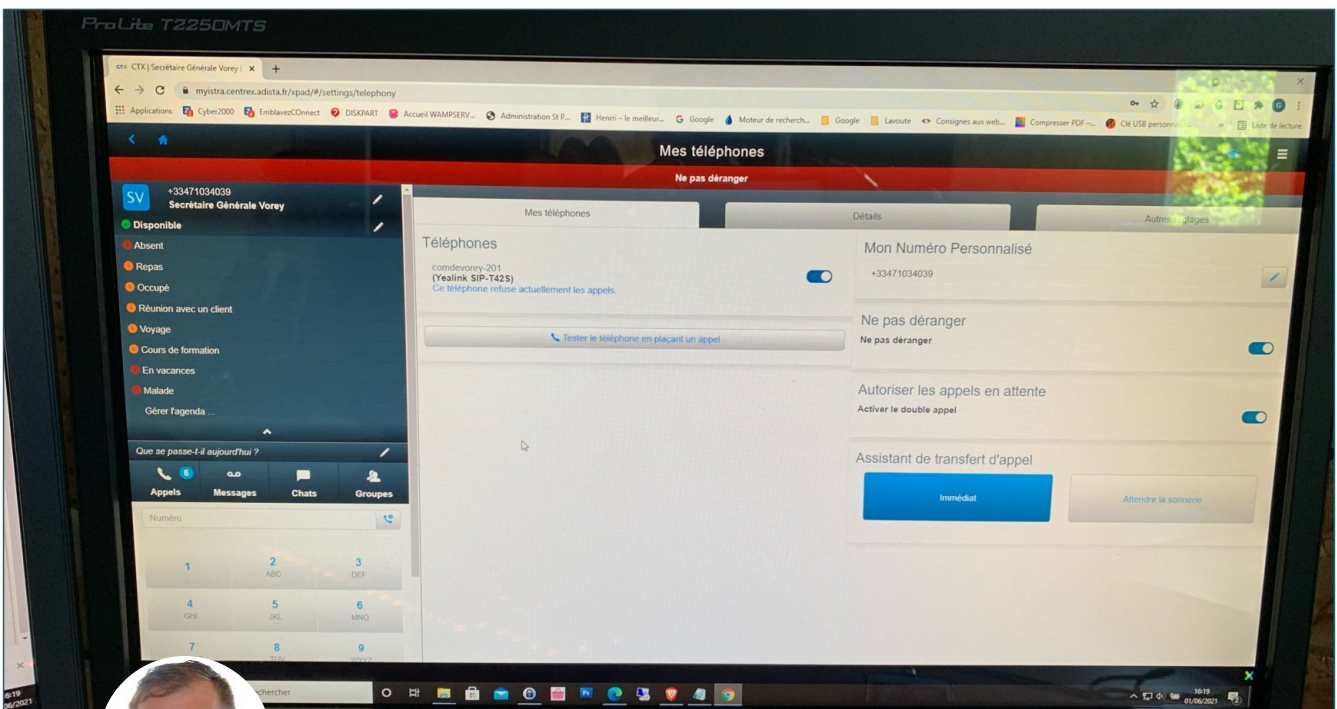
ProLite T2250MTS

CTX | Secrétaire Générale Vorey | ×  +

myistra.centrex.adista.fr/xpad/#/settings/telephony

Applications  Cyber2000  EmblavezCOnnect  DISKPART  Accueil WAMPSERV...  Administration St P...  Henri – le meilleur...  Google  Moteur de recherch...  Google  Lavoute  Consignes aux web...  Compresser PDF –...  Clé USB personn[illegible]  Liste de lecture

Mes téléphones

Ne pas déranger

SV +33471034039
Secrétaire Générale Vorey

Disponible
Absent
Repas
Occupé
Réunion avec un client
Voyage
Cours de formation
En vacances
Malade
Gérer l'agenda ...

Que se passe-t-il aujourd'hui ?

Appels 6  Messages  Chats  Groupes

Numéro

| 1 | 2 ABC | 3 DEF |
|---|---|---|
| 4 GHI | 5 JKL | 6 MNO |
| 7 | 8 TUV | 9 WXYZ |

Mes téléphones  Détails  Autres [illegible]

Téléphones
comdevorey-201
(Yealink SIP-T42S)
Ce téléphone refuse actuellement les appels

Tester le téléphone en plaçant un appel

Mon Numéro Personnalisé
+33471034039

Ne pas déranger
Ne pas déranger

Autoriser les appels en attente
Activer le double appel

Assistant de transfert d'appel
Immédiat  Attendre la sonnerie

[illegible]chercher

16:19
01/06/2021

6:19
06/2021